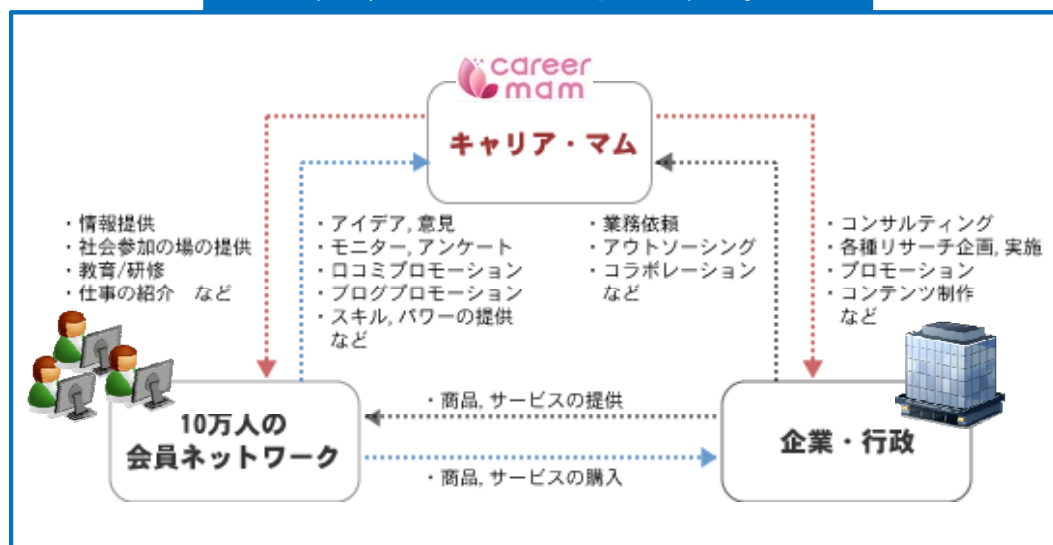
career mam

キャリア・マム

・情報提供
・社会参加の場の提供
・教育/研修
・仕事の紹介　など

・アイデア, 意見
・モニター, アンケート
・口コミプロモーション
・ブログプロモーション
・スキル, パワーの提供
など

・業務依頼
・アウトソーシング
・コラボレーション
など

・コンサルティング
・各種リサーチ企画, 実施
・プロモーション
・コンテンツ制作
など

10万人の
会員ネットワーク

・商品, サービスの提供

・商品, サービスの購入

企業・行政